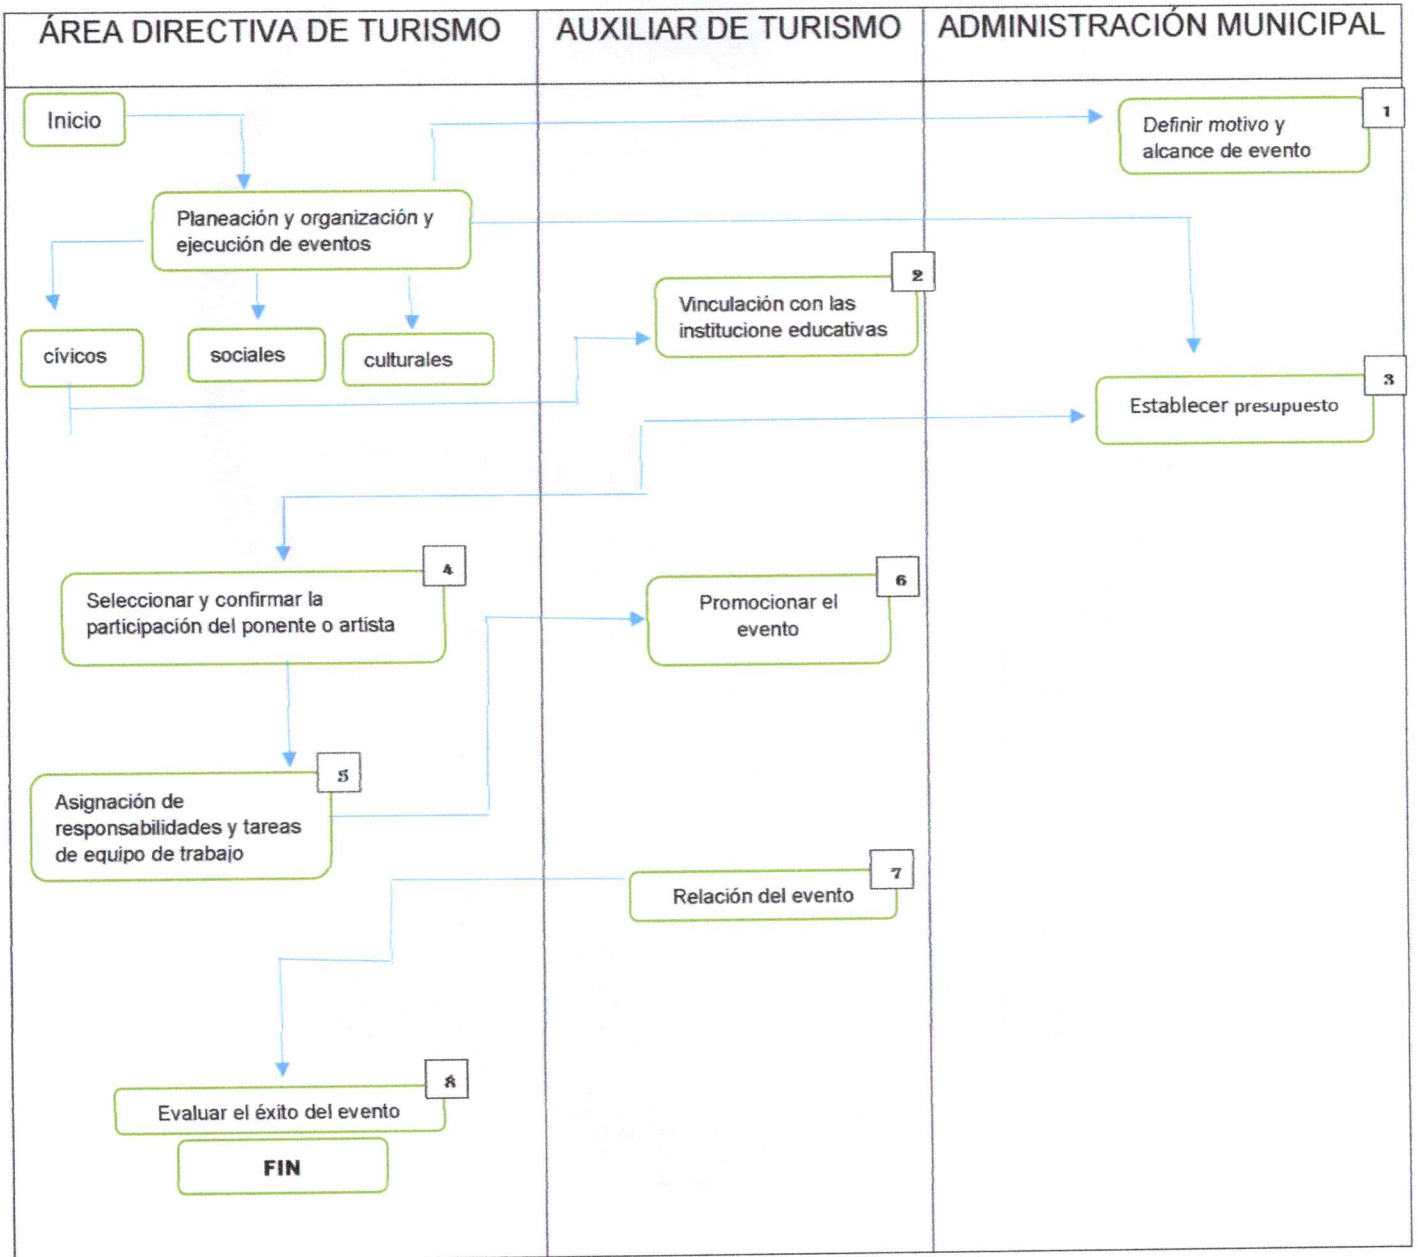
ÁREA DIRECTIVA DE TURISMO

AUXILIAR DE TURISMO

ADMINISTRACIÓN MUNICIPAL

Inicio

Definir motivo y alcance de evento

1

Planeación y organización y ejecución de eventos

cívicos

sociales

culturales

Vinculación con las institucione educativas

2

Establecer presupuesto

3

Seleccionar y confirmar la participación del ponente o artista

4

Promocionar el evento

6

Asignación de responsabilidades y tareas de equipo de trabajo

5

Relación del evento

7

Evaluar el éxito del evento

8

FIN